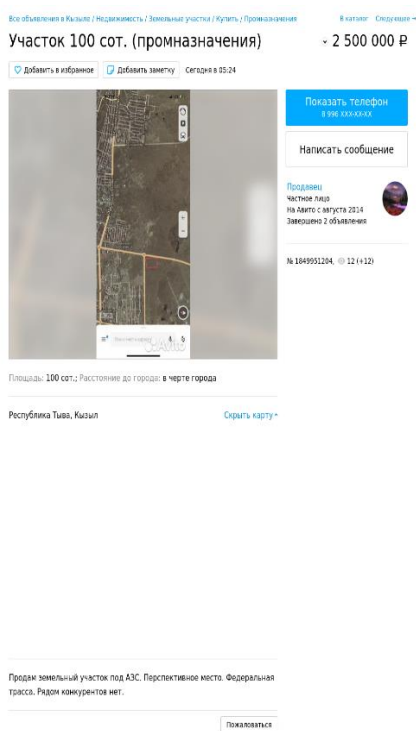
Все объявления в Кызыле / Недвижимость / Земельные участки / Купить / Промназначения

В каталог Следующее →

Участок 100 сот. (промназначения)

2 500 000 ₽

Добавить в избранное

Добавить заметку

Сегодня в 05:24

Показать телефон
8 996 XXX-XX-XX

Написать сообщение

Продавец
Частное лицо
На Авито с августа 2014
Завершено 2 объявления

№ 1849951204, 12 (+12)

Avito

Площадь: 100 сот.; Расстояние до города: в черте города

Республика Тыва, Кызыл

Скрыть карту

Продам земельный участок под АЗС. Перспективное место. Федеральная трасса. Рядом конкурентов нет.

Пожаловаться